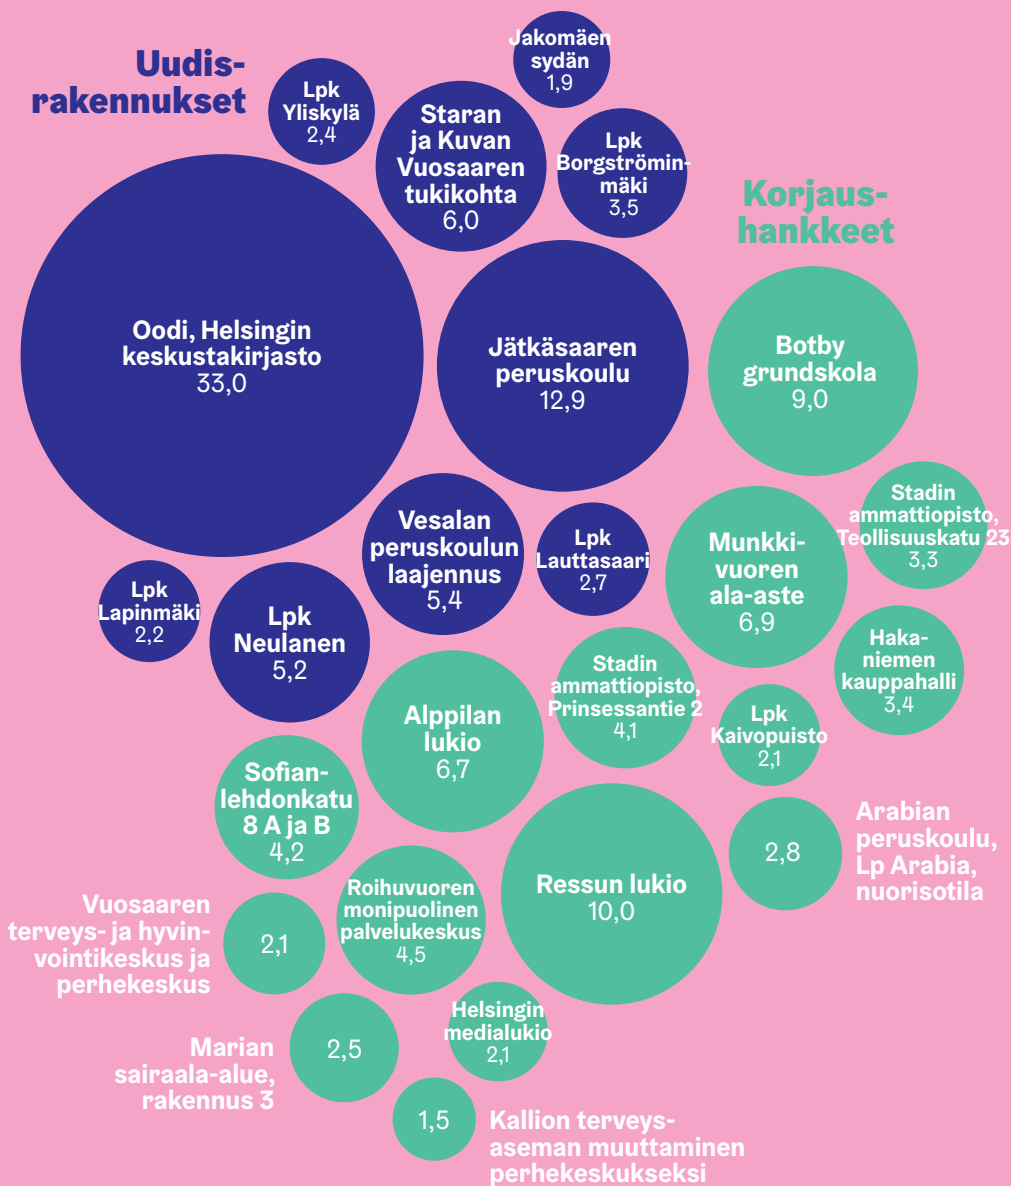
Uudisrakennukset

Lpk Yliskylä
2,4

Jakomäen sydän
1,9

Staran ja Kuvan Vuosaaren tukikohta
6,0

Lpk Borgströminmäki
3,5

Korjaushankkeet

Oodi, Helsingin keskustakirjasto
33,0

Jätkäsaaren peruskoulu
12,9

Botby grundskola
9,0

Stadin ammattiopisto, Teollisuuskatu 23
3,3

Vesalan peruskoulun laajennus
5,4

Lpk Lauttasaari
2,7

Munkkivuoren ala-aste
6,9

Lpk Lapinmäki
2,2

Lpk Neulanen
5,2

Hakaniemen kauppahalli
3,4

Stadin ammattiopisto, Prinsessantie 2
4,1

Alppilan lukio
6,7

Lpk Kaivopuisto
2,1

Sofianlehdonkatu 8 A ja B
4,2

2,8

Arabian peruskoulu, Lp Arabia, nuorisotila

Ressun lukio
10,0

Vuosaaren terveys- ja hyvinvointikeskus ja perhekeskus

2,1

Roihuvuoren monipuolinen palvelukeskus
4,5

Helsingin medialukio
2,1

Marian sairaala-alue, rakennus 3

2,5

1,5

Kallion terveysaseman muuttaminen perhekeskukseksi